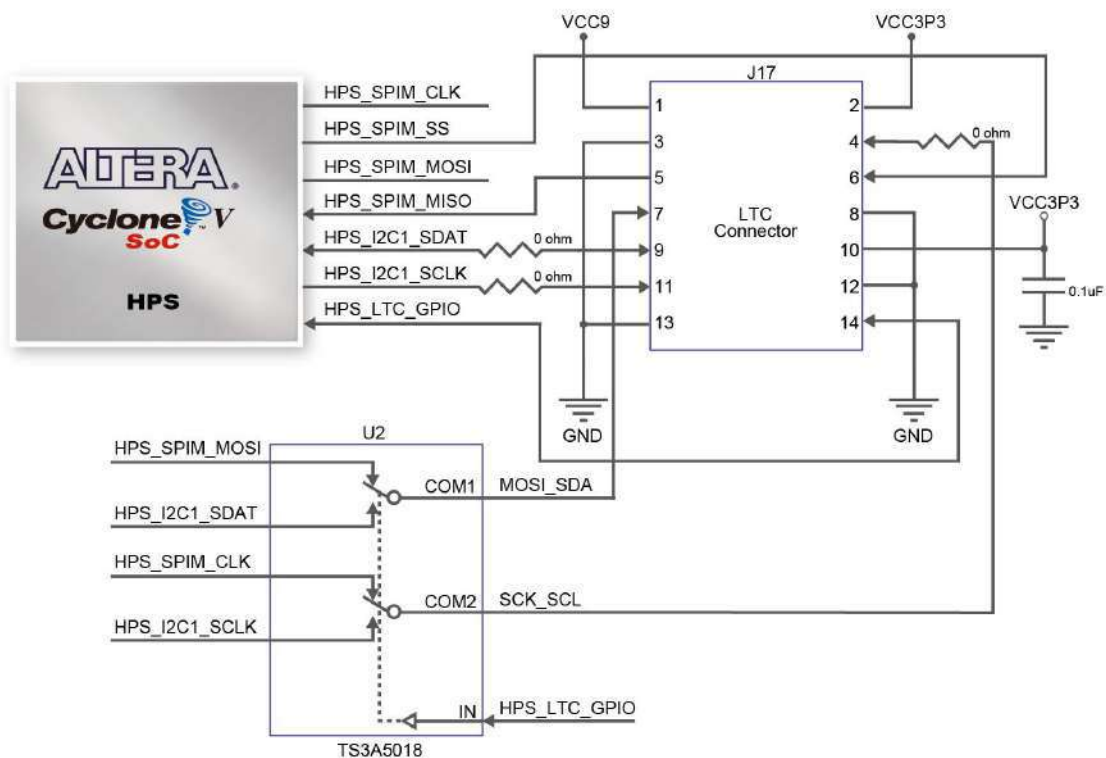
VCC9

VCC3P3

J17

ALTERA

Cyclone V

SoC

HPS

HPS_SPIM_CLK

HPS_SPIM_SS

HPS_SPIM_MOSI

HPS_SPIM_MISO

HPS_I2C1_SDAT

0 ohm

HPS_I2C1_SCLK

0 ohm

HPS_LTC_GPIO

1

2

3

4

0 ohm

5

6

7

LTC Connector

8

VCC3P3

9

10

11

12

0.1uF

13

14

GND

GND

U2

HPS_SPIM_MOSI

COM1

MOSI_SDA

HPS_I2C1_SDAT

HPS_SPIM_CLK

COM2

SCK_SCL

HPS_I2C1_SCLK

IN

HPS_LTC_GPIO

TS3A5018